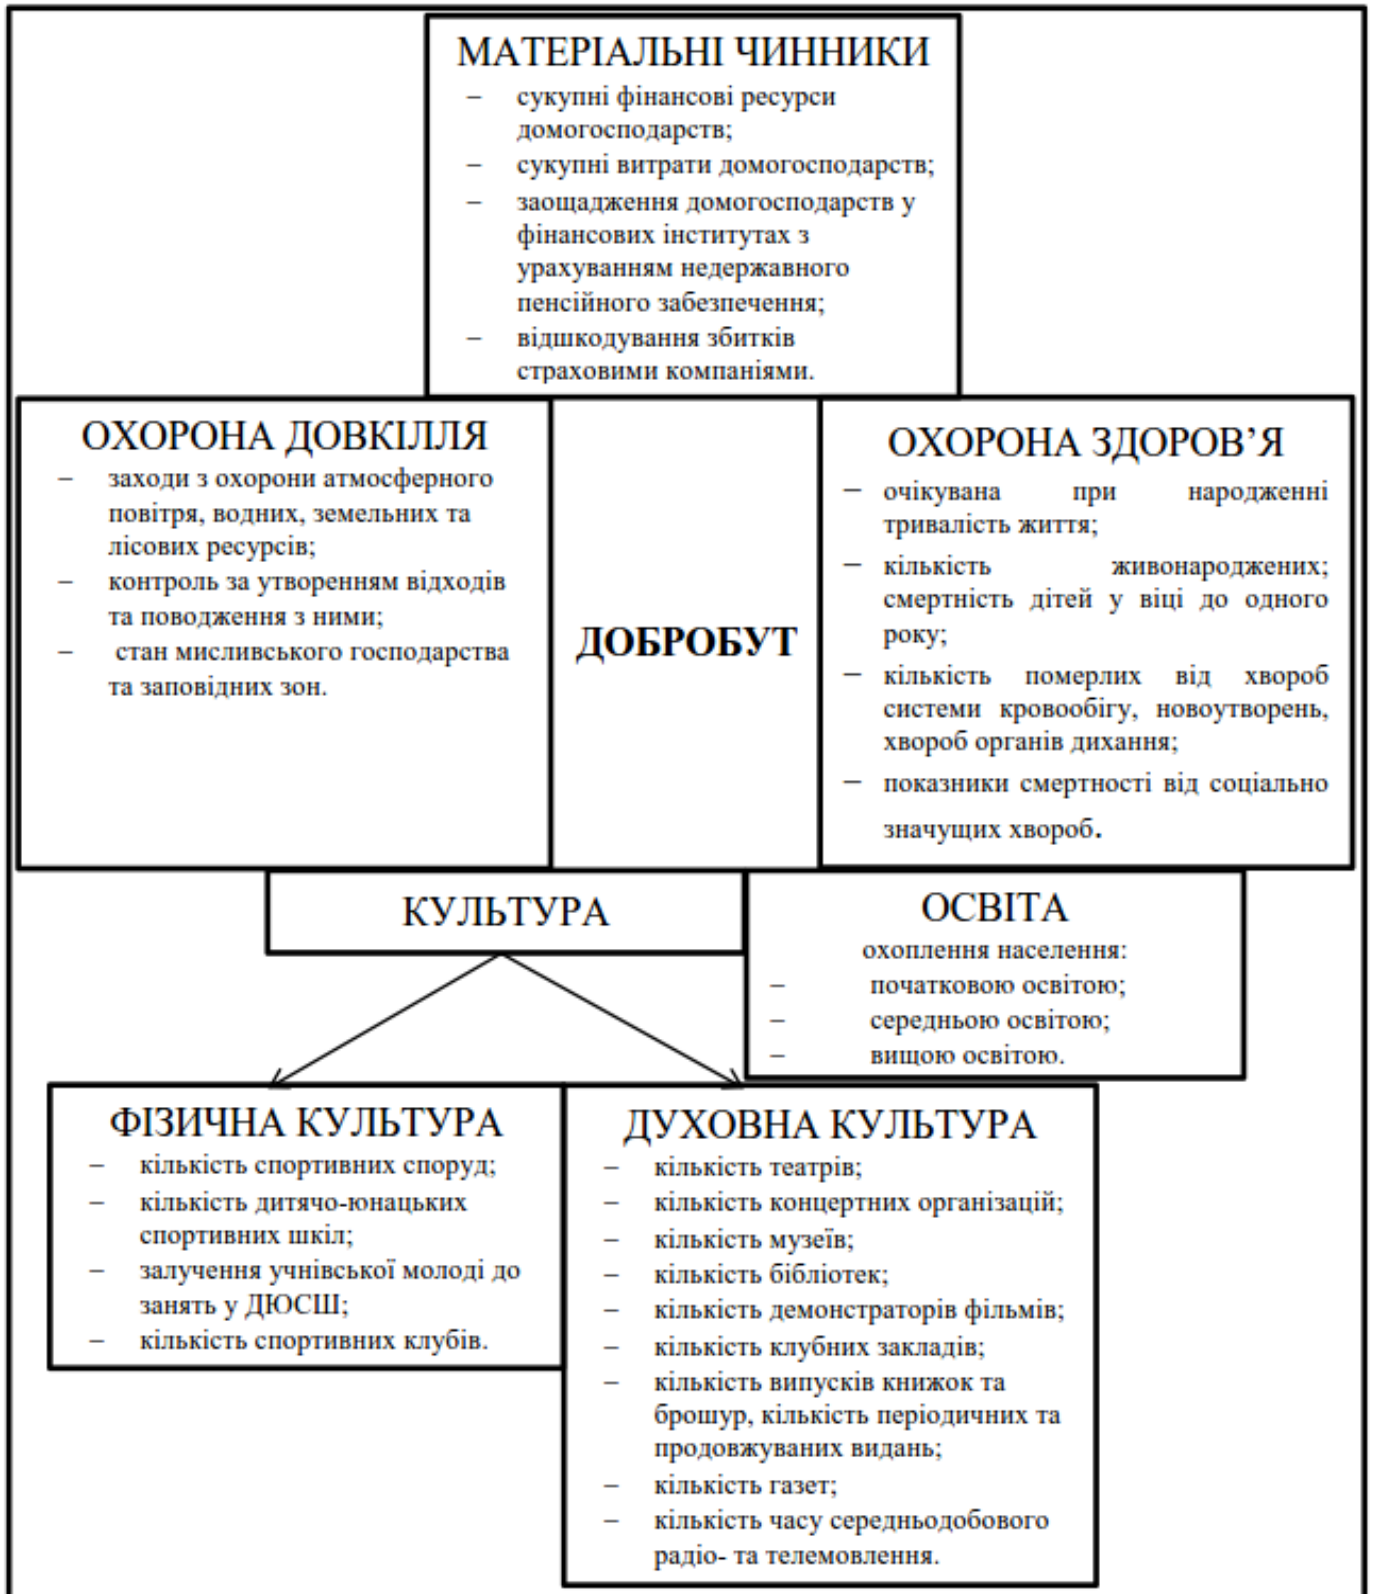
МАТЕРІАЛЬНІ ЧИННИКИ
– сукупні фінансові ресурси домогосподарств;
– сукупні витрати домогосподарств;
– заощадження домогосподарств у фінансових інститутах з урахуванням недержавного пенсійного забезпечення;
– відшкодування збитків страховими компаніями.

ОХОРОНА ДОВКІЛЛЯ
– заходи з охорони атмосферного повітря, водних, земельних та лісових ресурсів;
– контроль за утворенням відходів та поводження з ними;
– стан мисливського господарства та заповідних зон.

ДОБРОБУТ

ОХОРОНА ЗДОРОВ'Я
– очікувана при народженні тривалість життя;
– кількість живонароджених; смертність дітей у віці до одного року;
– кількість померлих від хвороб системи кровообігу, новоутворень, хвороб органів дихання;
– показники смертності від соціально значущих хвороб.

КУЛЬТУРА

ОСВІТА
охоплення населення:
– початковою освітою;
– середньою освітою;
– вищою освітою.

ФІЗИЧНА КУЛЬТУРА
– кількість спортивних споруд;
– кількість дитячо-юнацьких спортивних шкіл;
– залучення учнівської молоді до занять у ДЮСШ;
– кількість спортивних клубів.

ДУХОВНА КУЛЬТУРА
– кількість театрів;
– кількість концертних організацій;
– кількість музеїв;
– кількість бібліотек;
– кількість демонстраторів фільмів;
– кількість клубних закладів;
– кількість випусків книжок та брошур, кількість періодичних та продовжуваних видань;
– кількість газет;
– кількість часу середньодобового радіо- та телемовлення.